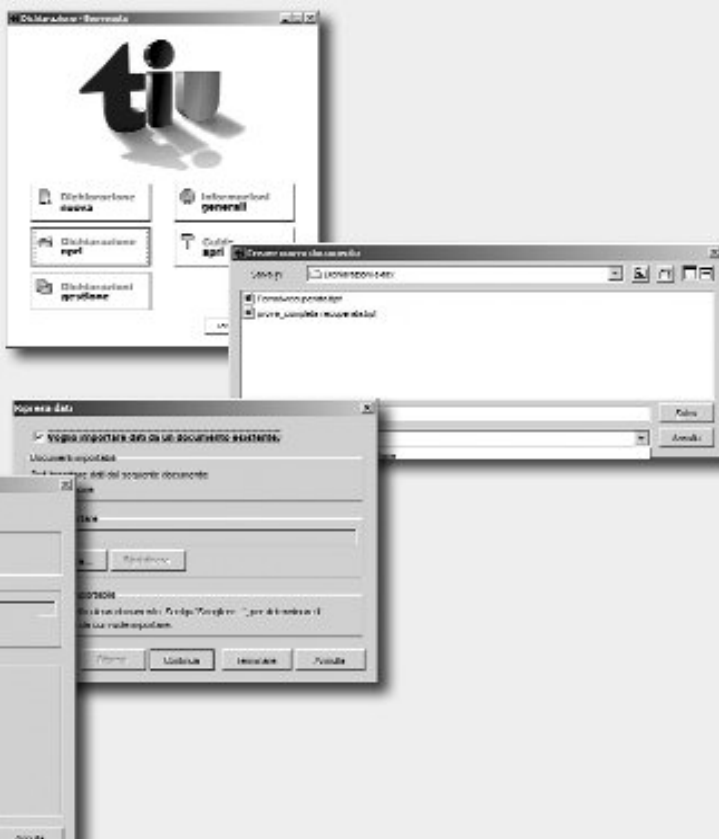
Dichiarazione - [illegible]

ti

Dichiarazione nuova

Informazioni generali

Dichiarazione apri

Guida apri

Dichiarazioni gestione

Creare nuovo documento

Salva in: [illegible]

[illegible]

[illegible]_completa_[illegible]

Salva

Annulla

Riprendi dati

Voglio importare dati da un documento esistente.

Documento esportato

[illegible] dati dal seguente documento

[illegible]

Riprendi

Importato

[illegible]

Ritorna

Continua

Importare

Annulla

Annulla